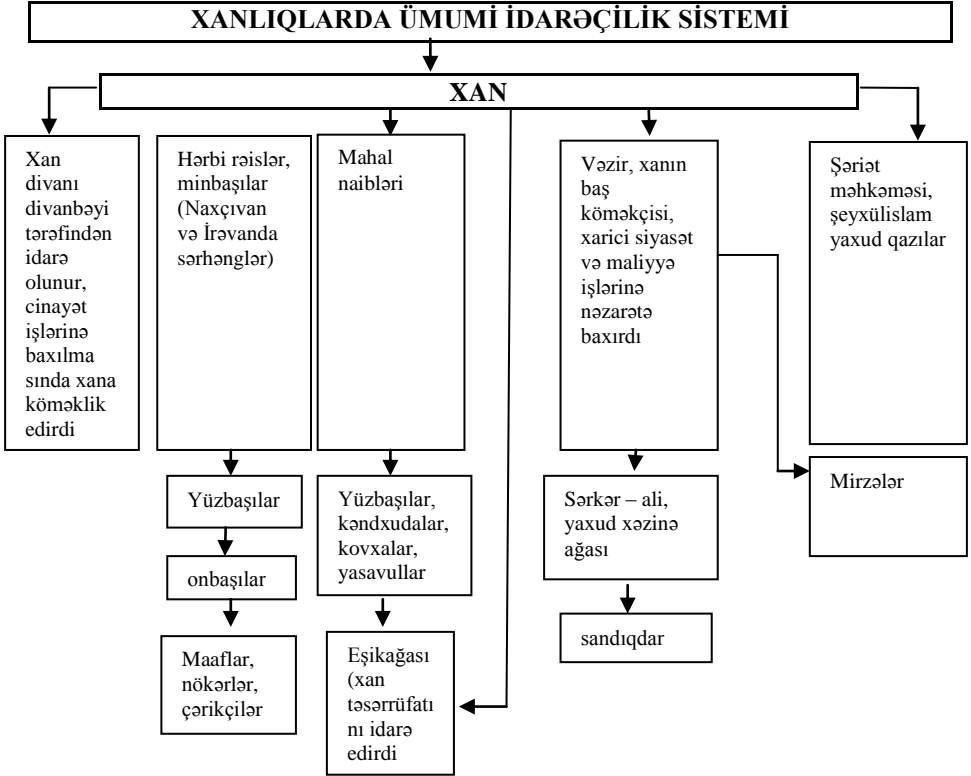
XANLIQLARDA ÜMUMİ İDARƏÇİLİK SİSTEMİ

XAN

Xan divanı divanbəyi tərəfindən idarə olunur, cinayət işlərinə baxılma sında xana köməklik edirdi

Hərbi rəislər, minbaşılar (Naxçıvan və İrəvanda sərhənglər)

Yüzbaşılar

onbaşılar

Maaflar, nökərlər, çərikçilər

Mahal naibləri

Yüzbaşılar, kəndxudalar, kovxalar, yasavullar

Eşikağası (xan təsərrüfatı nı idarə edirdi

Vəzir, xanın baş köməkçisi, xarici siyasət və maliyyə işlərinə nəzarətə baxırdı

Sərkər – ali, yaxud xəzinə ağası

sandıqdar

Mirzələr

Şəriət məhkəməsi, şeyxülislam yaxud qazılar